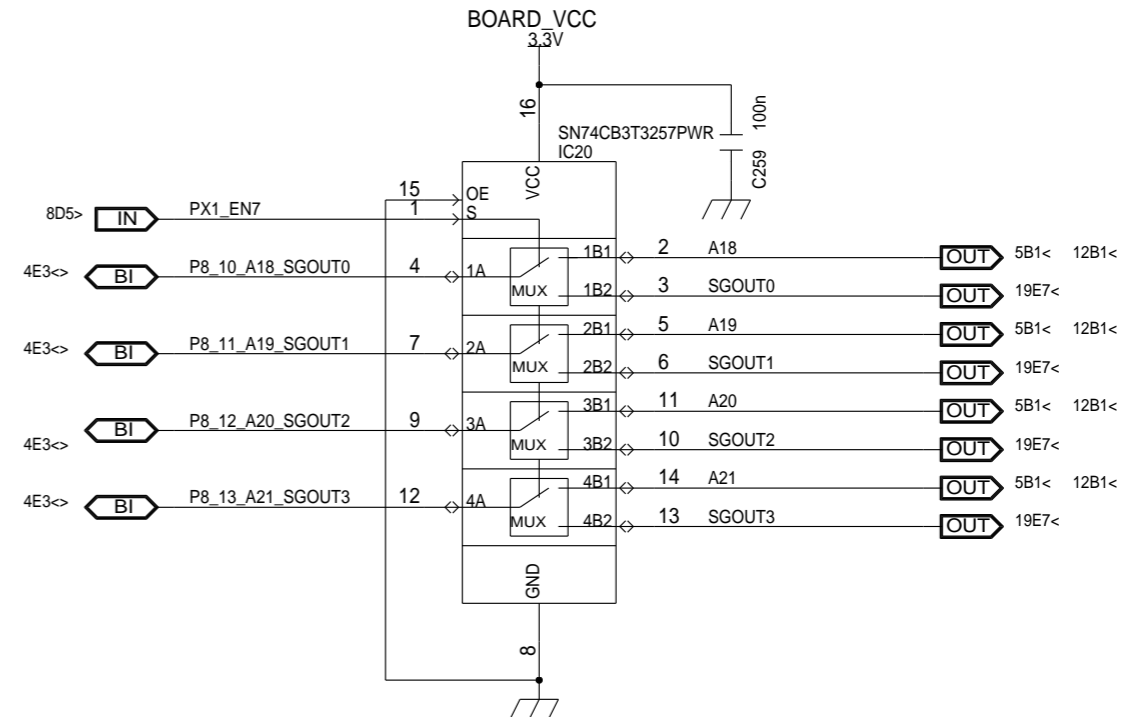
BOARD_VCC
3.3V

16

SN74CB3T3257PWR
IC20

100n
C259

VCC

8D5> IN PX1_EN7 1 S
15 OE

4E3<> BI P8_10_A18_SGOUT0 4 1A MUX 1B1 2 A18 OUT 5B1< 12B1<
1B2 3 SGOUT0 OUT 19E7<

4E3<> BI P8_11_A19_SGOUT1 7 2A MUX 2B1 5 A19 OUT 5B1< 12B1<
2B2 6 SGOUT1 OUT 19E7<

4E3<> BI P8_12_A20_SGOUT2 9 3A MUX 3B1 11 A20 OUT 5B1< 12B1<
3B2 10 SGOUT2 OUT 19E7<

4E3<> BI P8_13_A21_SGOUT3 12 4A MUX 4B1 14 A21 OUT 5B1< 12B1<
4B2 13 SGOUT3 OUT 19E7<

GND

8